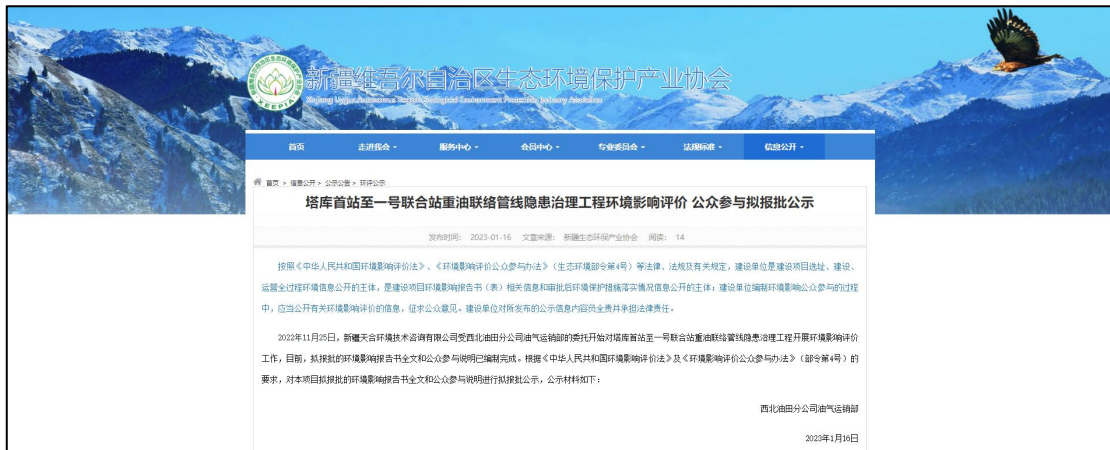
新疆维吾尔自治区生态环境保护产业协会

XEEPIA

Xinjiang Uygur Autonomous Region Ecological Environment Protection Industry Association

首页 走进协会 服务中心 会员中心 专业委员会 法规标准 信息公开

首页 > 信息公开 > 公示公告 > 环评公示

塔库首站至一号联合站重油联络管线隐患治理工程环境影响评价 公众参与拟报批公示

发布时间：2023-01-16 文章来源：新疆生态环保产业协会 阅读：14

按照《中华人民共和国环境影响评价法》、《环境影响评价公众参与办法》（生态环境部令第4号）等法律、法规及有关规定，建设单位是建设项目选址、建设、运营全过程环境信息公开的主体，是建设项目环境影响报告书（表）相关信息和审批后环境保护措施落实情况信息公开的主体；建设单位编制环境影响公众参与的过程中，应当公开有关环境影响评价的信息，征求公众意见。建设单位对所发布的公示信息内容负全责并承担法律责任。

2022年11月25日，新疆天合环境技术咨询有限公司受西北油田分公司油气运销部的委托开始对塔库首站至一号联合站重油联络管线隐患治理工程开展环境影响评价工作，目前，拟报批的环境影响报告书全文和公众参与说明已编制完成。根据《中华人民共和国环境影响评价法》及《环境影响评价公众参与办法》（部令第4号）的要求，对本项目拟报批的环境影响报告书全文和公众参与说明进行拟报批公示，公示材料如下：

西北油田分公司油气运销部

2023年1月16日